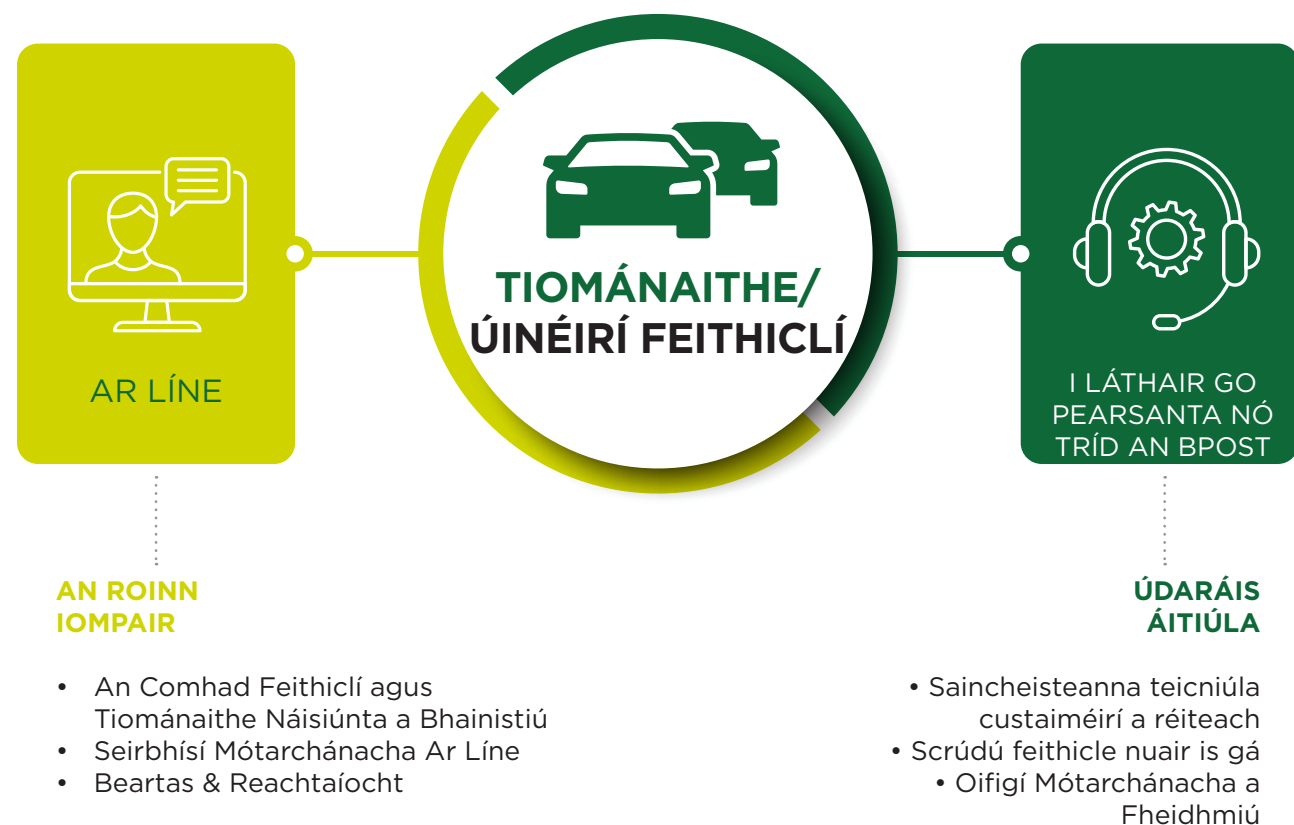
AR LÍNE

TIOMÁNAITHE/
ÚINÉIRÍ FEITHICLÍ

I LÁTHAIR GO PEARSANTA NÓ TRÍD AN BPOST

AN ROINN IOMPAIR

• An Comhad Feithiclí agus Tiománaithe Náisiúnta a Bhainistiú
• Seirbhísí Mótarchánacha Ar Líne
• Beartas & Reachtaíocht

ÚDARÁIS ÁITIÚLA

• Saincheisteanna teicniúla custaiméirí a réiteach
• Scrúdú feithicle nuair is gá
• Oifigí Mótarchánacha a Fheidhmiú